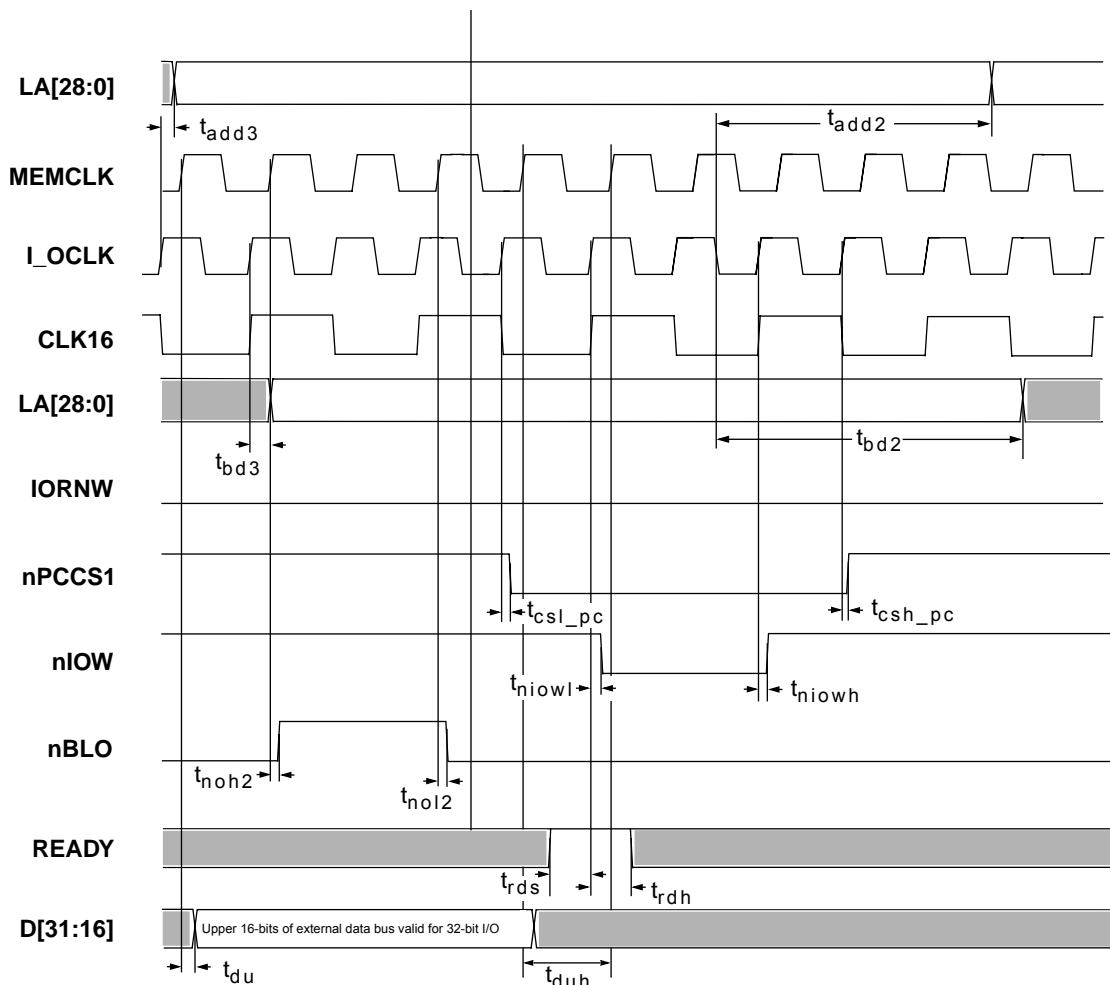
LA[28:0]

$t_{add3}$

$t_{add2}$

MEMCLK

I_OCLK

CLK16

LA[28:0]

$t_{bd3}$

$t_{bd2}$

IORNW

nPCCS1

$t_{csl\_pc}$

$t_{csh\_pc}$

nIOW

$t_{niowl}$

$t_{niowh}$

nBLO

$t_{noh2}$

$t_{nol2}$

READY

$t_{rds}$

$t_{rdh}$

D[31:16]

Upper 16-bits of external data bus valid for 32-bit I/O

$t_{du}$

$t_{duh}$